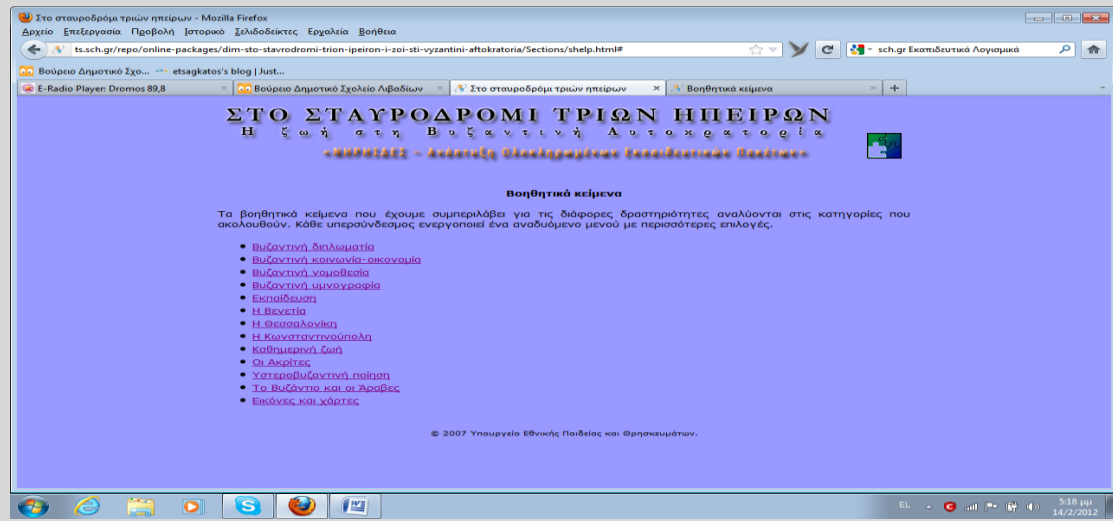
Στο σταυροδρόμι τριών ηπείρων - Mozilla Firefox

Αρχείο Επεξεργασία Προβολή Ιστορικό Σελιδοδείκτες Εργαλεία Βοήθεια

ts.sch.gr/repo/online-packages/dim-sto-stavrodromi-trion-ipeiron-i-zoi-sti-vyzantini-aftokratoria/Sections/shelp.html#

sch.gr Εκπαιδευτικά Λογισμικά

Βούρειο Δημοτικό Σχο... etsagkatos's blog | Just...

E-Radio Player: Dromos 89,8 | Βούρειο Δημοτικό Σχολείο Λιβαδίων | Στο σταυροδρόμι τριών ηπείρων | Βοηθητικά κείμενα

ΣΤΟ ΣΤΑΥΡΟΔΡΟΜΙ ΤΡΙΩΝ ΗΠΕΙΡΩΝ

Η ζωή στη Βυζαντινή Αυτοκρατορία

«ΚΗΡΥΚΑΣ» - Ανάπτυξη Ολοκληρωμένων Εκπαιδευτικών Πακέτων»

Βοηθητικά κείμενα

Τα βοηθητικά κείμενα που έχουμε συμπεριλάβει για τις διάφορες δραστηριότητες αναλύονται στις κατηγορίες που ακολουθούν. Κάθε υπερσύνδεσμος ενεργοποιεί ένα αναδυόμενο μενού με περισσότερες επιλογές.

- Βυζαντινή διπλωματία
- Βυζαντινή κοινωνία-οικονομία
- Βυζαντινή νομοθεσία
- Βυζαντινή υμνογραφία
- Εκπαίδευση
- Η Βενετία
- Η Θεσσαλονίκη
- Η Κωνσταντινούπολη
- Καθημερινή ζωή
- Οι Ακρίτες
- Υστεροβυζαντινή ποίηση
- Το Βυζάντιο και οι Άραβες
- Εικόνες και χάρτες

© 2007 Υπουργείο Εθνικής Παιδείας και Θρησκευμάτων.

EL 5:18 μμ 14/2/2012